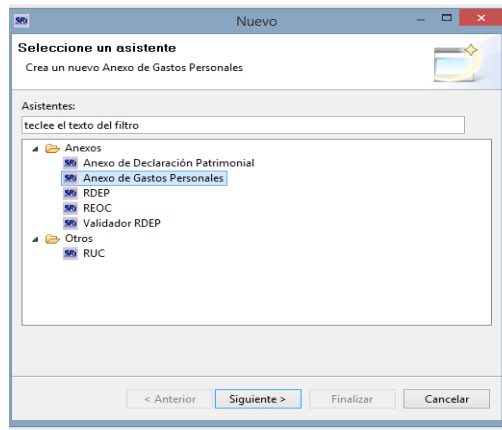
Nuevo

Seleccione un asistente
Crea un nuevo Anexo de Gastos Personales

Asistentes:
teclee el texto del filtro

Anexos
Anexo de Declaración Patrimonial
Anexo de Gastos Personales
RDEP
REOC
Validador RDEP
Otros
RUC

< Anterior
Siguiente >
Finalizar
Cancelar